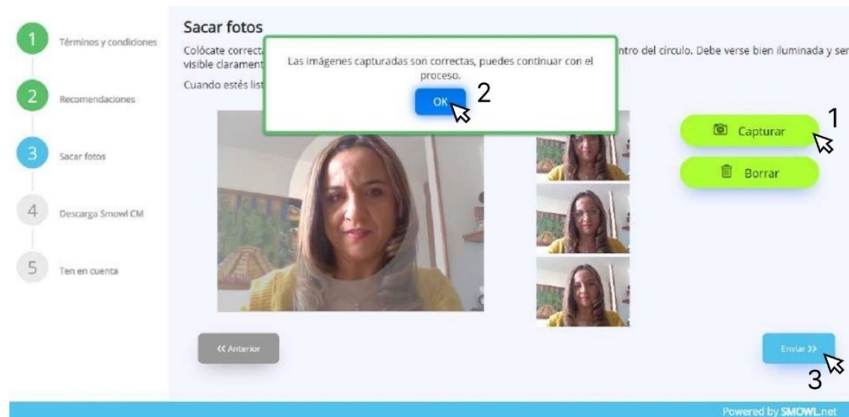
1 Términos y condiciones

2 Recomendaciones

3 Sacar fotos

4 Descarga Smowl CM

5 Ten en cuenta

Sacar fotos

Colócate correcta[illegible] ntro del círculo. Debe verse bien iluminada y ser visible clarament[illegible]

Cuando estés list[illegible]

Las imágenes capturadas son correctas, puedes continuar con el proceso.

OK

2

1

Capturar

Borrar

<< Anterior

Enviar >>

3

Powered by SMOWL.net